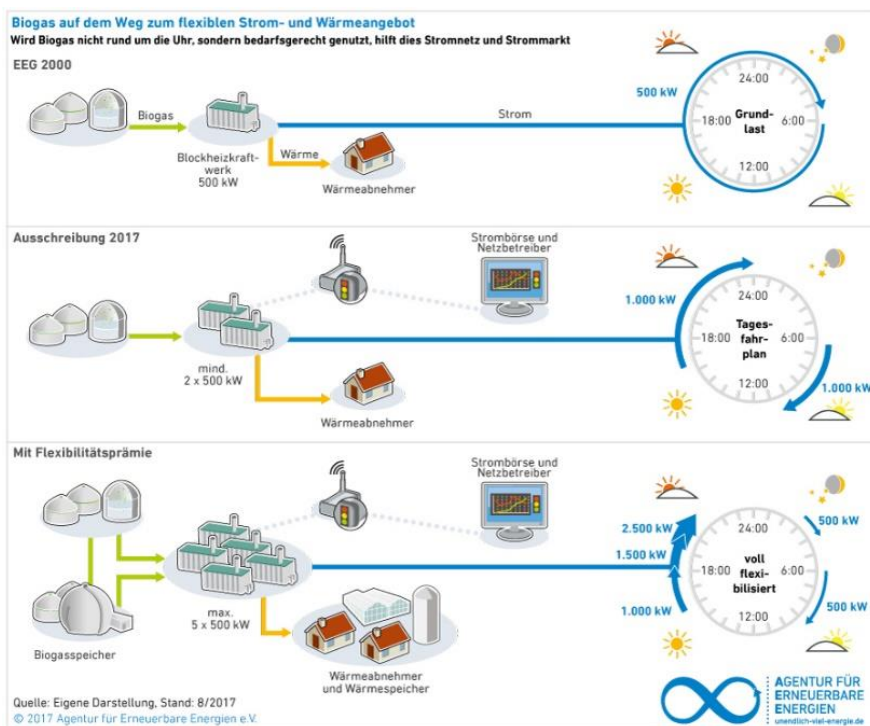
Biogas auf dem Weg zum flexiblen Strom- und Wärmeangebot
Wird Biogas nicht rund um die Uhr, sondern bedarfsgerecht genutzt, hilft dies Stromnetz und Strommarkt

EEG 2000

Biogas

Blockheizkraftwerk 500 kW

Wärme

Wärmeabnehmer

Strom

500 kW

24:00
18:00
Grundlast
6:00
12:00

Ausschreibung 2017

Strombörse und Netzbetreiber

mind. 2 x 500 kW

Wärmeabnehmer

1.000 kW

24:00
18:00
Tagesfahrplan
6:00
12:00

1.000 kW

Mit Flexibilitätsprämie

Strombörse und Netzbetreiber

Biogasspeicher

max. 5 x 500 kW

Wärmeabnehmer und Wärmespeicher

2.500 kW
1.500 kW
1.000 kW

24:00
18:00
voll flexibilisiert
6:00
12:00

500 kW
500 kW

Quelle: Eigene Darstellung, Stand: 8/2017
© 2017 Agentur für Erneuerbare Energien e.V.

AGENTUR FÜR ERNEUERBARE ENERGIEN
unendlich-viel-energie.de